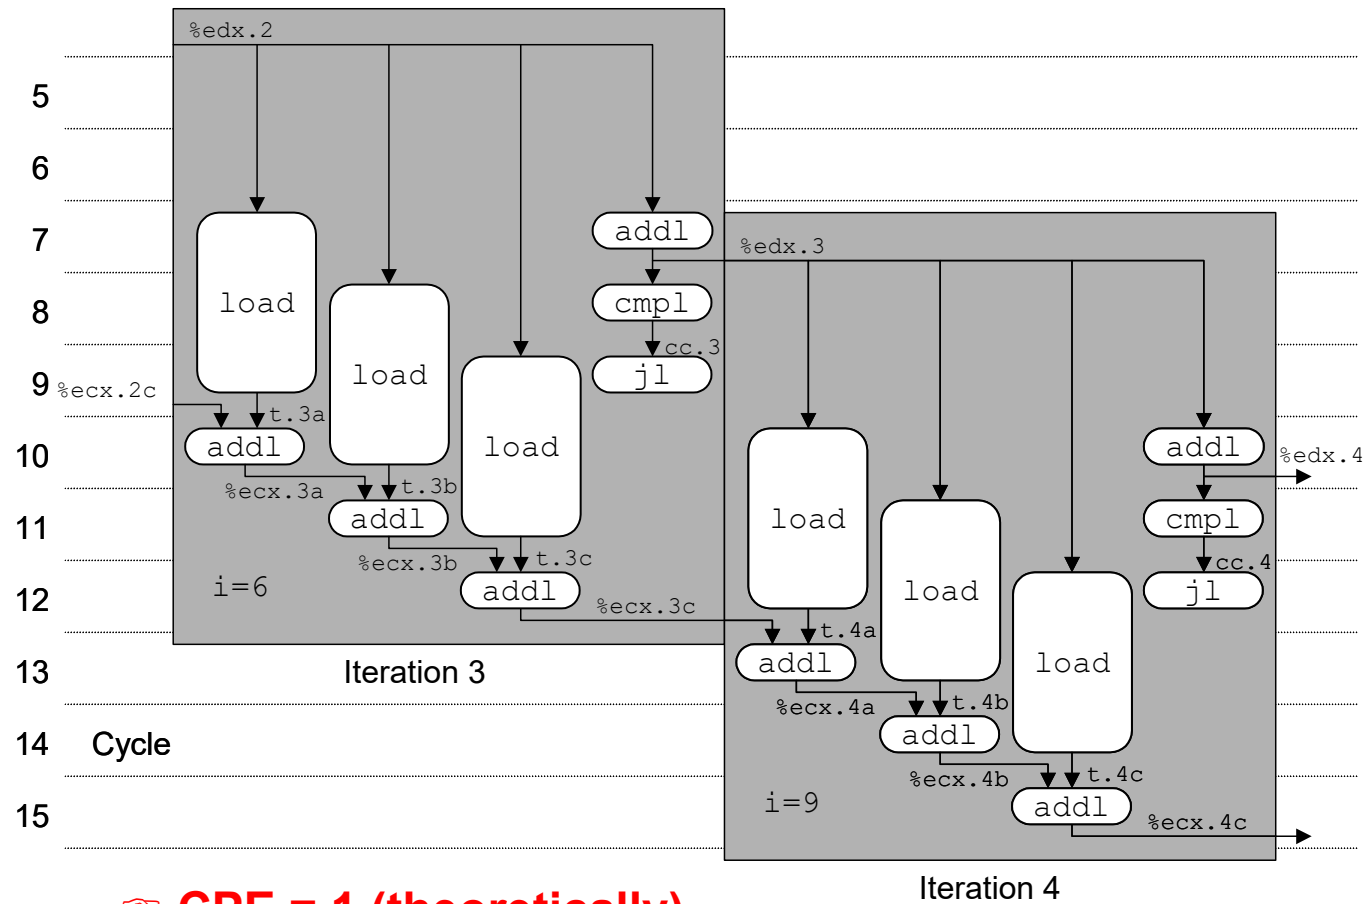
%edx.2

5

6

7

8

9

10

11

12

13

14 Cycle

15

load

load

load

addl

cmpl

cc.3

jl

%ecx.2c

t.3a

addl

%ecx.3a

t.3b

addl

%ecx.3b

t.3c

addl

%ecx.3c

i=6

Iteration 3

%edx.3

load

load

load

addl

%edx.4

cmpl

cc.4

jl

t.4a

addl

%ecx.4a

t.4b

addl

%ecx.4b

t.4c

addl

%ecx.4c

i=9

Iteration 4

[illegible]